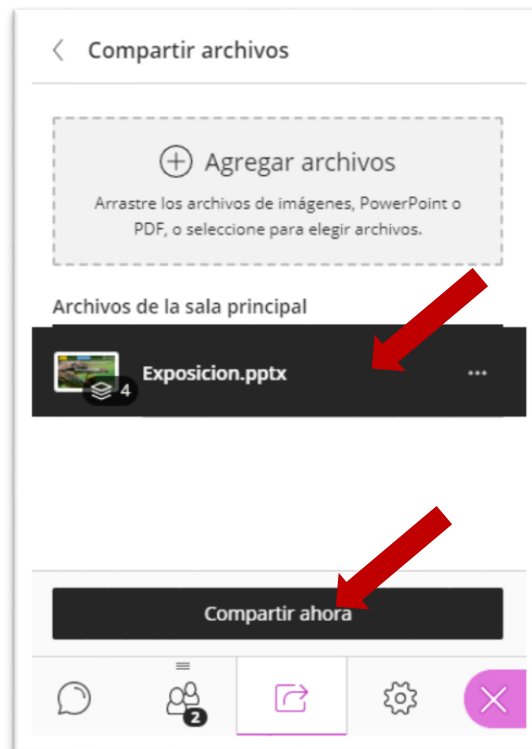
Compartir archivos

Agregar archivos

Arrastre los archivos de imágenes, PowerPoint o PDF, o seleccione para elegir archivos.

Archivos de la sala principal

4

Exposicion.pptx

...

Compartir ahora

2